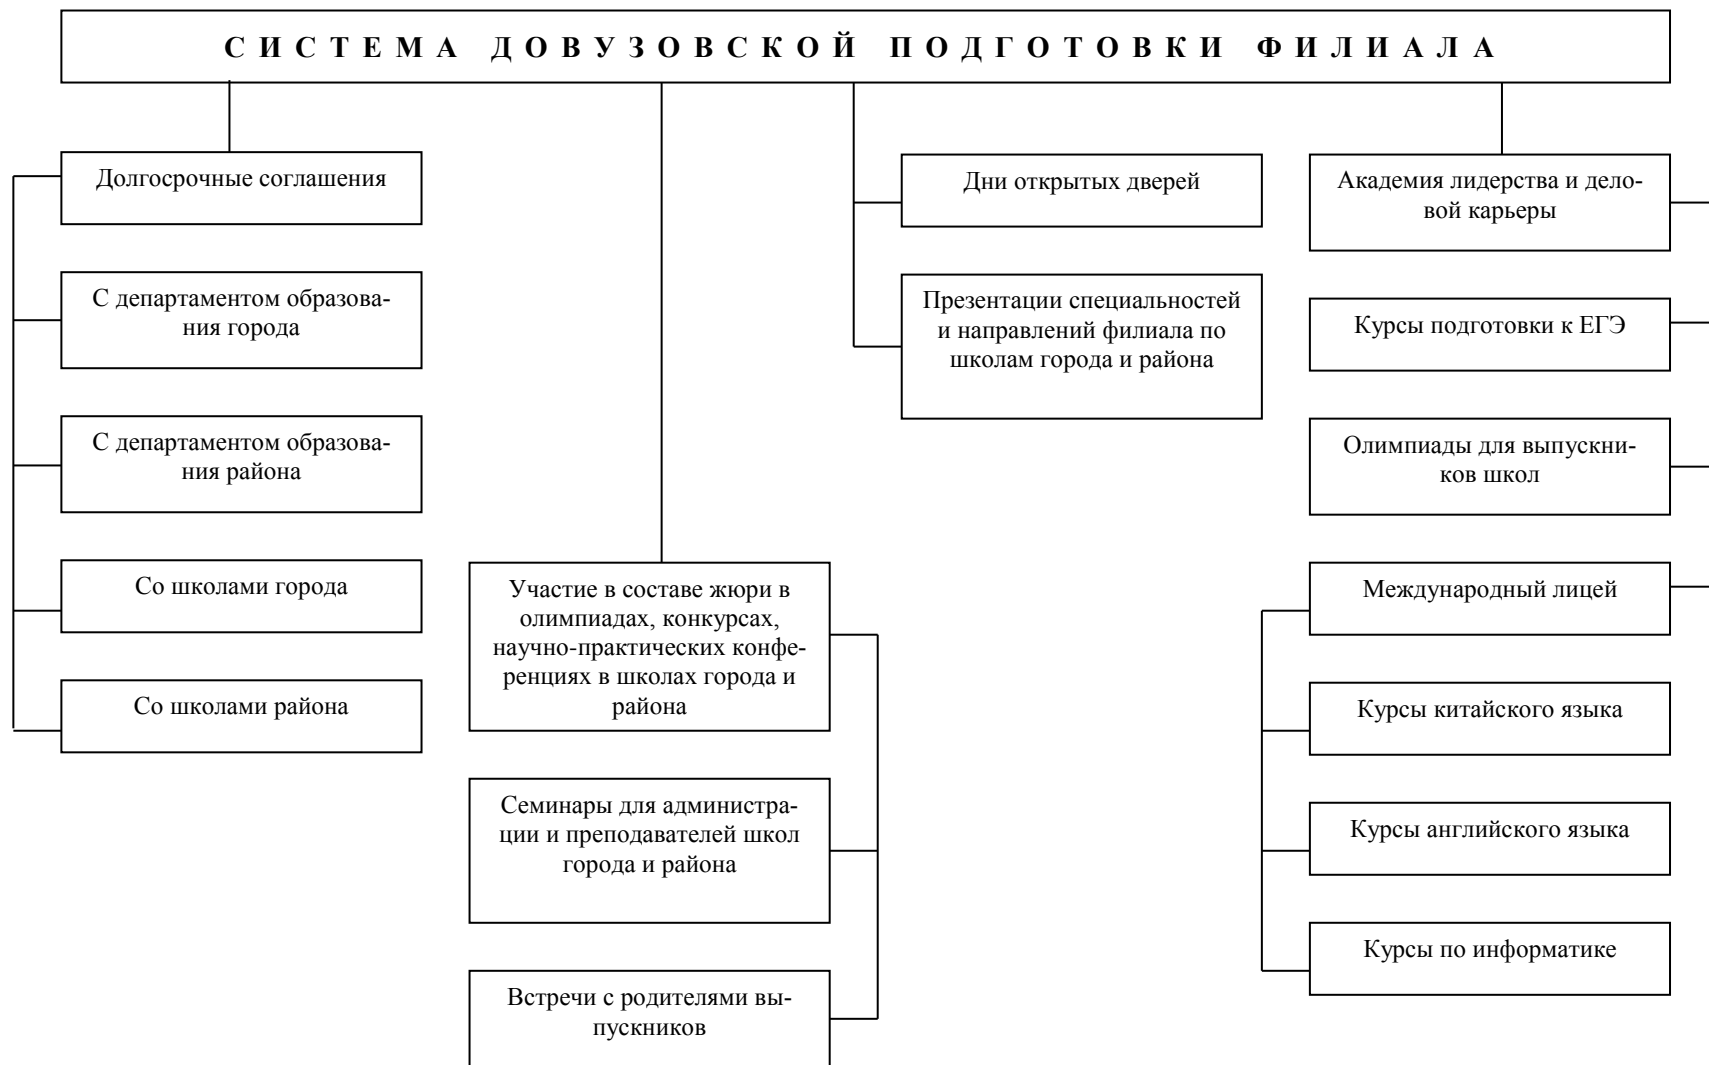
СИСТЕМА ДОВУЗОВСКОЙ ПОДГОТОВКИ ФИЛИАЛА

Долгосрочные соглашения

С департаментом образования города

С департаментом образования района

Со школами города

Со школами района

Участие в составе жюри в олимпиадах, конкурсах, научно-практических конференциях в школах города и района

Семинары для администрации и преподавателей школ города и района

Встречи с родителями выпускников

Дни открытых дверей

Презентации специальностей и направлений филиала по школам города и района

Академия лидерства и деловой карьеры

Курсы подготовки к ЕГЭ

Олимпиады для выпускников школ

Международный лицей

Курсы китайского языка

Курсы английского языка

Курсы по информатике